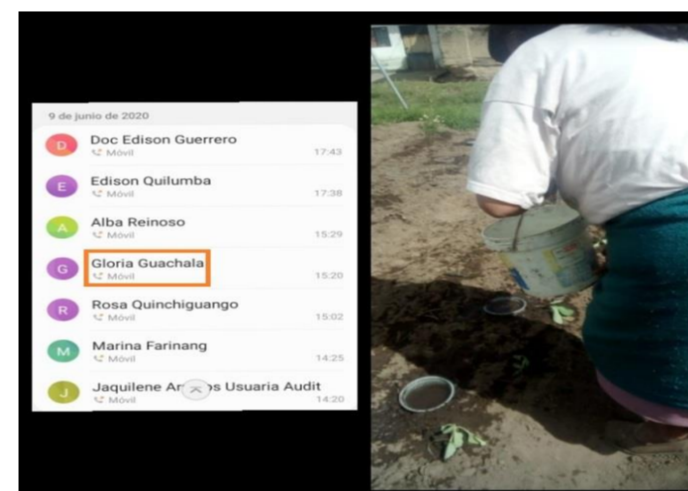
9 de junio de 2020

D Doc Edison Guerrero
Móvil 17:43

E Edison Quilumba
Móvil 17:38

A Alba Reinoso
Móvil 15:29

G Gloria Guachala
Móvil 15:20

R Rosa Quinchiguango
Móvil 15:02

M Marina Farinang
Móvil 14:25

J Jaquilene An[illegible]s Usuaria Audit
Móvil 14:20